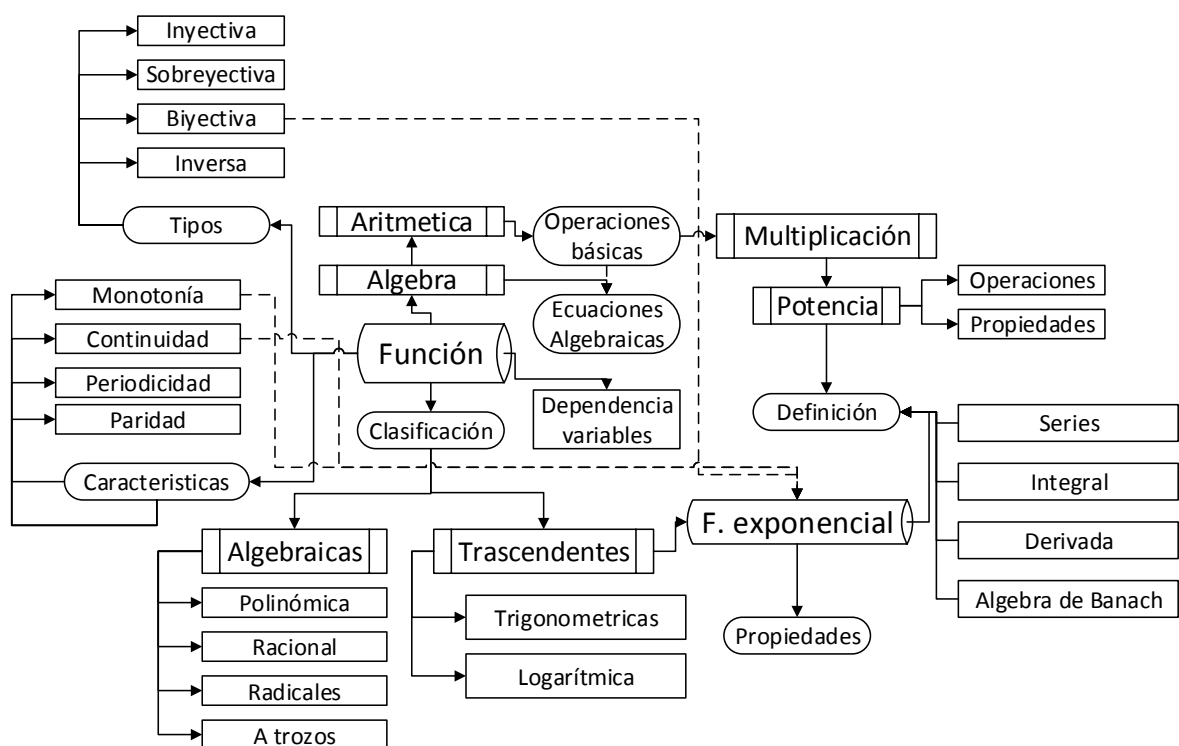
Inyectiva

Sobreyectiva

Biyectiva

Inversa

Tipos

Aritmetica

Operaciones básicas

Multiplicación

Algebra

Ecuaciones Algebraicas

Monotonía

Continuidad

Periodicidad

Paridad

Función

Dependencia variables

Potencia

Operaciones

Propiedades

Definición

Clasificación

Caracteristicas

Series

Integral

Derivada

Algebra de Banach

Algebraicas

Trascendentes

F. exponencial

Polinómica

Racional

Radicales

A trozos

Trigonometricas

Logarítmica

Propiedades